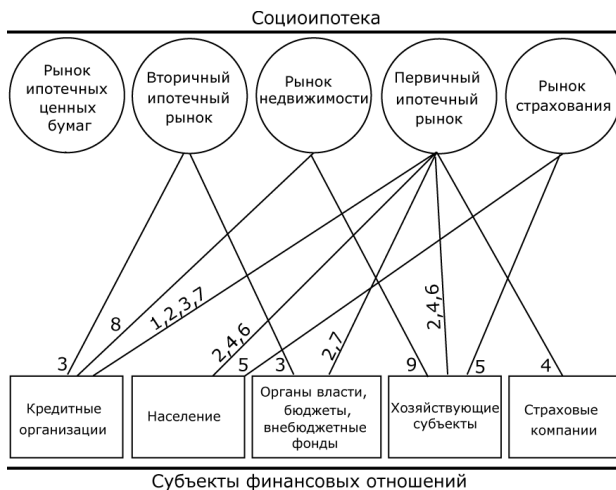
Социоипотека

Рынок ипотечных ценных бумаг

Вторичный ипотечный рынок

Рынок недвижимости

Первичный ипотечный рынок

Рынок страхования

8

1,2,3,7

2,4,6

2,7

2,4,6

3

5

3

9

5

4

Кредитные организации

Население

Органы власти, бюджеты, внебюджетные фонды

Хозяйствующие субъекты

Страховые компании

Субъекты финансовых отношений